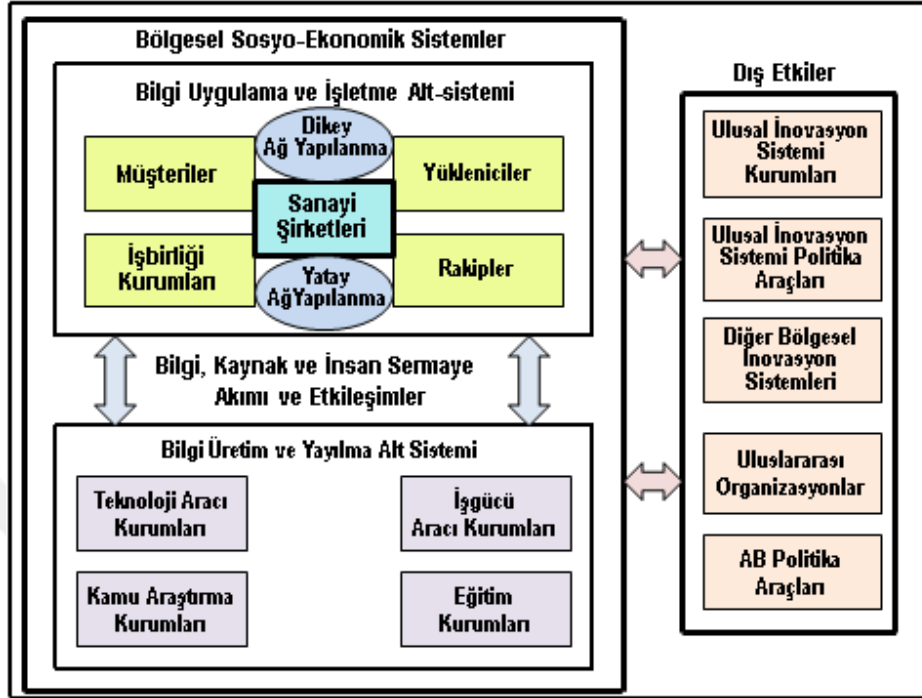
Bölgesel Sosyo-Ekonomik Sistemler

Bilgi Uygulama ve İşletme Alt-sistemi

Dikey Ağ Yapılanma

Müşteriler

Yükleniciler

Sanayi Şirketleri

İşbirliği Kurumları

Rakipler

Yatay AğYapılanma

Bilgi, Kaynak ve İnsan Sermaye Akımı ve Etkileşimler

Bilgi Üretim ve Yayılma Alt Sistemi

Teknoloji Aracı Kurumları

İşgücü Aracı Kurumları

Kamu Araştırma Kurumları

Eğitim Kurumları

Dış Etkiler

Ulusal İnovasyon Sistemi Kurumları

Ulusal İnovasyon Sistemi Politika Araçları

Diğer Bölgesel İnovasyon Sistemleri

Uluslararası Organizasyonlar

AB Politika Araçları